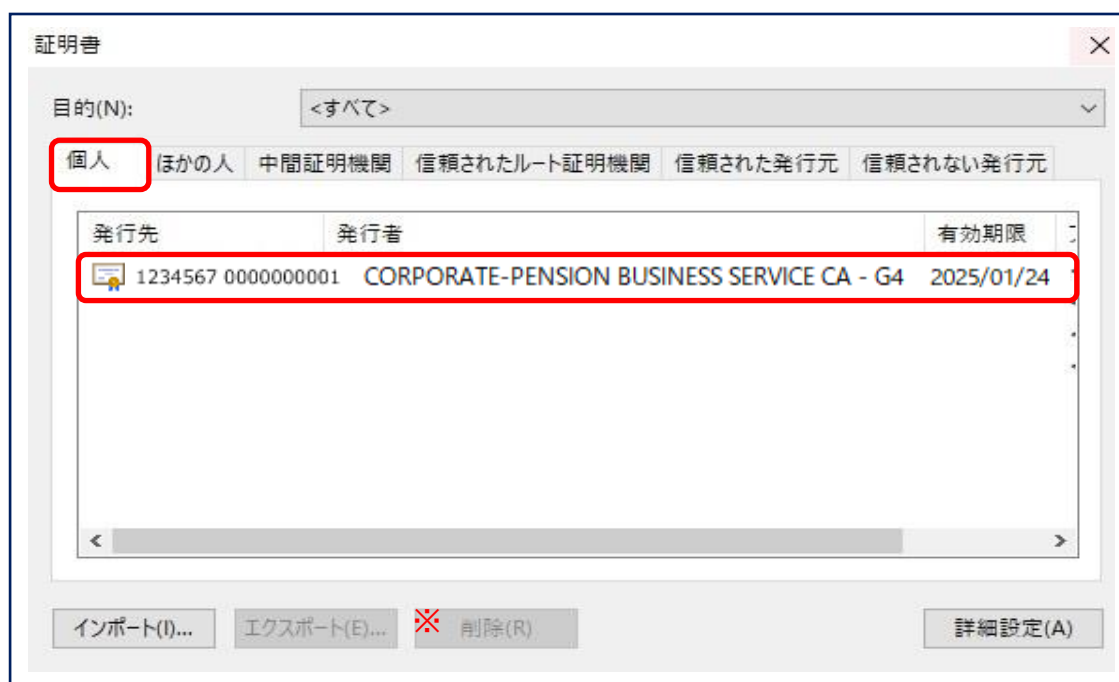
証明書

×

目的(N): <すべて>

個人 ほかの人 中間証明機関 信頼されたルート証明機関 信頼された発行元 信頼されない発行元

| 発行先 | 発行者 | 有効期限 |
|---|---|---|
| 1234567 0000000001 | CORPORATE-PENSION BUSINESS SERVICE CA - G4 | 2025/01/24 |

インポート(I)... エクスポート(E)... ※ 削除(R) 詳細設定(A)